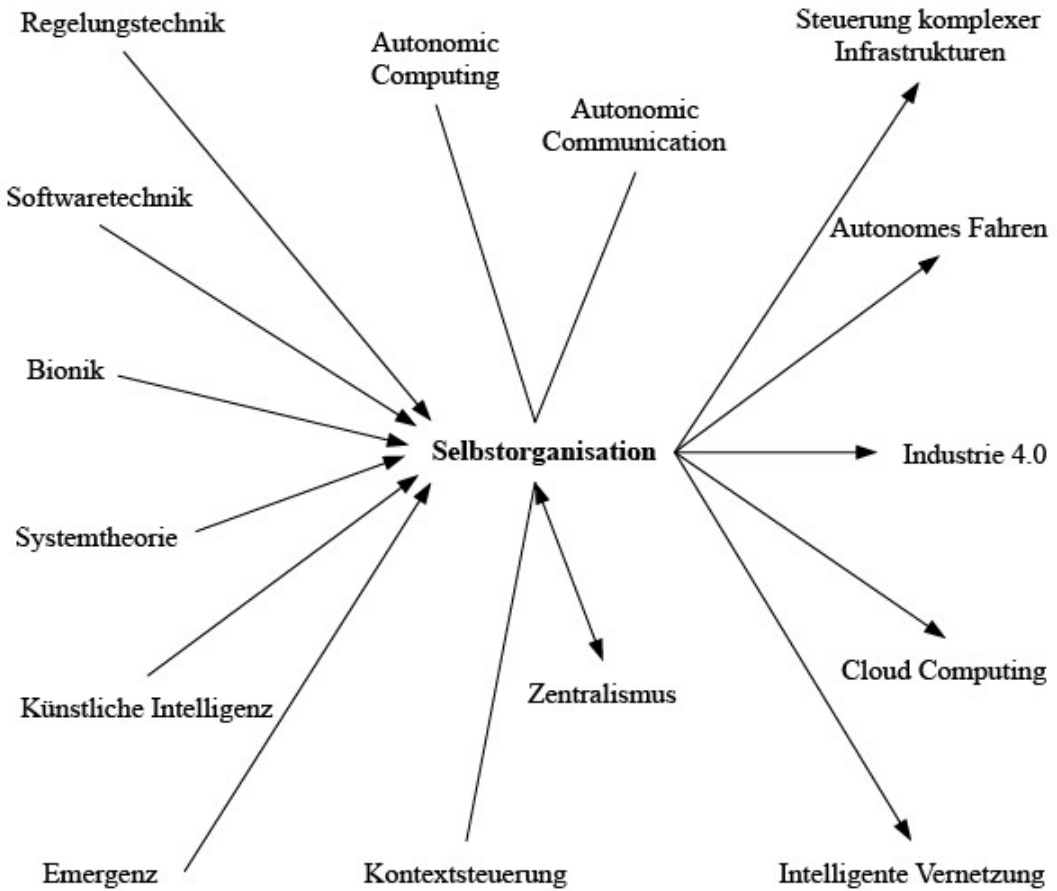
Regelungstechnik

Autonomic Computing

Autonomic Communication

Steuerung komplexer Infrastrukturen

Softwaretechnik

Autonomes Fahren

Bionik

Selbstorganisation

Industrie 4.0

Systemtheorie

Cloud Computing

Zentralismus

Künstliche Intelligenz

Emergenz

Kontextsteuerung

Intelligente Vernetzung